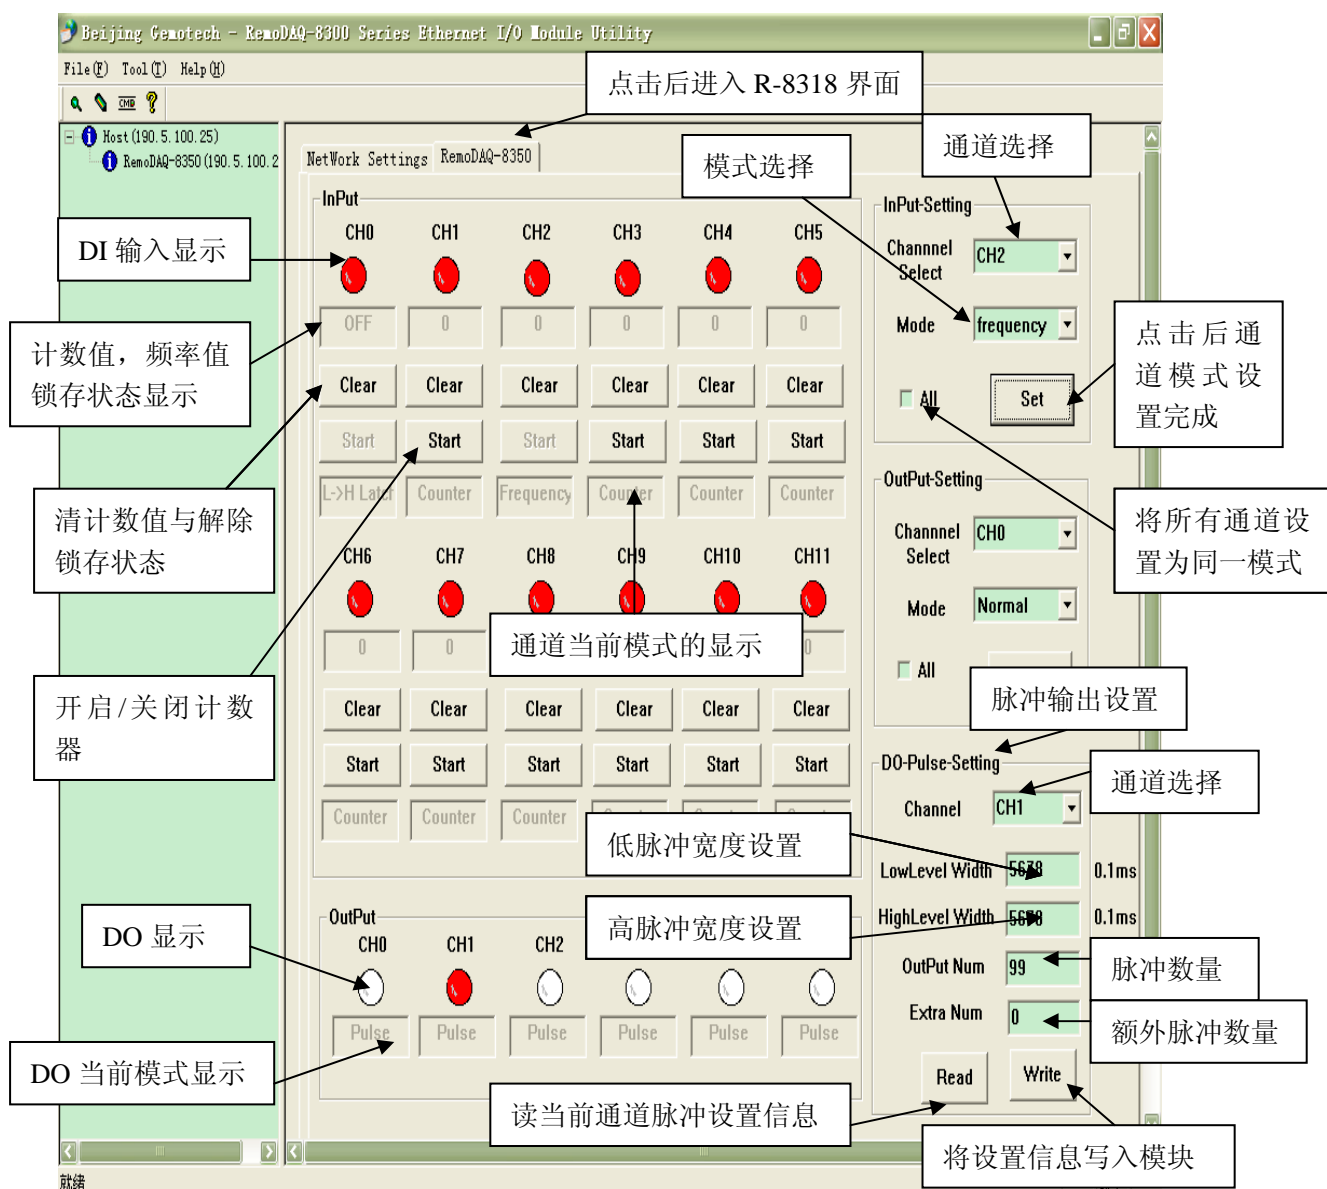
Beijing Gemotech - RemoDAQ-8300 Series Ethernet I/O Module Utility

File(F) Tool(T) Help(H)

CMD

Host(190.5.100.25)
RemoDAQ-8350(190.5.100.2

点击后进入 R-8318 界面

NetWork Settings RemoDAQ-8350

模式选择

通道选择

InPut

DI 输入显示

CH0 CH1 CH2 CH3 CH4 CH5

计数值，频率值锁存状态显示

OFF 0 0 0 0 0

Clear Clear Clear Clear Clear Clear

Start Start Start Start Start Start

清计数值与解除锁存状态

L->H Lat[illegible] Counter Frequency Cou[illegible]er Counter Counter

CH6 CH7 CH8 CH9 CH10 CH11

0 0 0

通道当前模式的显示

开启/关闭计数器

Clear Clear Clear Clear Clear Clear

Start Start Start Start Start Start

Counter Counter Counter

低脉冲宽度设置

InPut-Setting

Channnel Select CH2

Mode frequency

All Set

点击后通道模式设置完成

OutPut-Setting

将所有通道设置为同一模式

Channnel Select CH0

Mode Normal

All

脉冲输出设置

DO-Pulse-Setting

通道选择

Channel CH1

LowLevel Width 5678 0.1ms

HighLevel Width 5678 0.1ms

高脉冲宽度设置

OutPut

DO 显示

CH0 CH1 CH2

OutPut Num 99

脉冲数量

Extra Num 0

额外脉冲数量

Pulse Pulse Pulse Pulse Pulse Pulse

DO 当前模式显示

Read Write

读当前通道脉冲设置信息

将设置信息写入模块

就绪